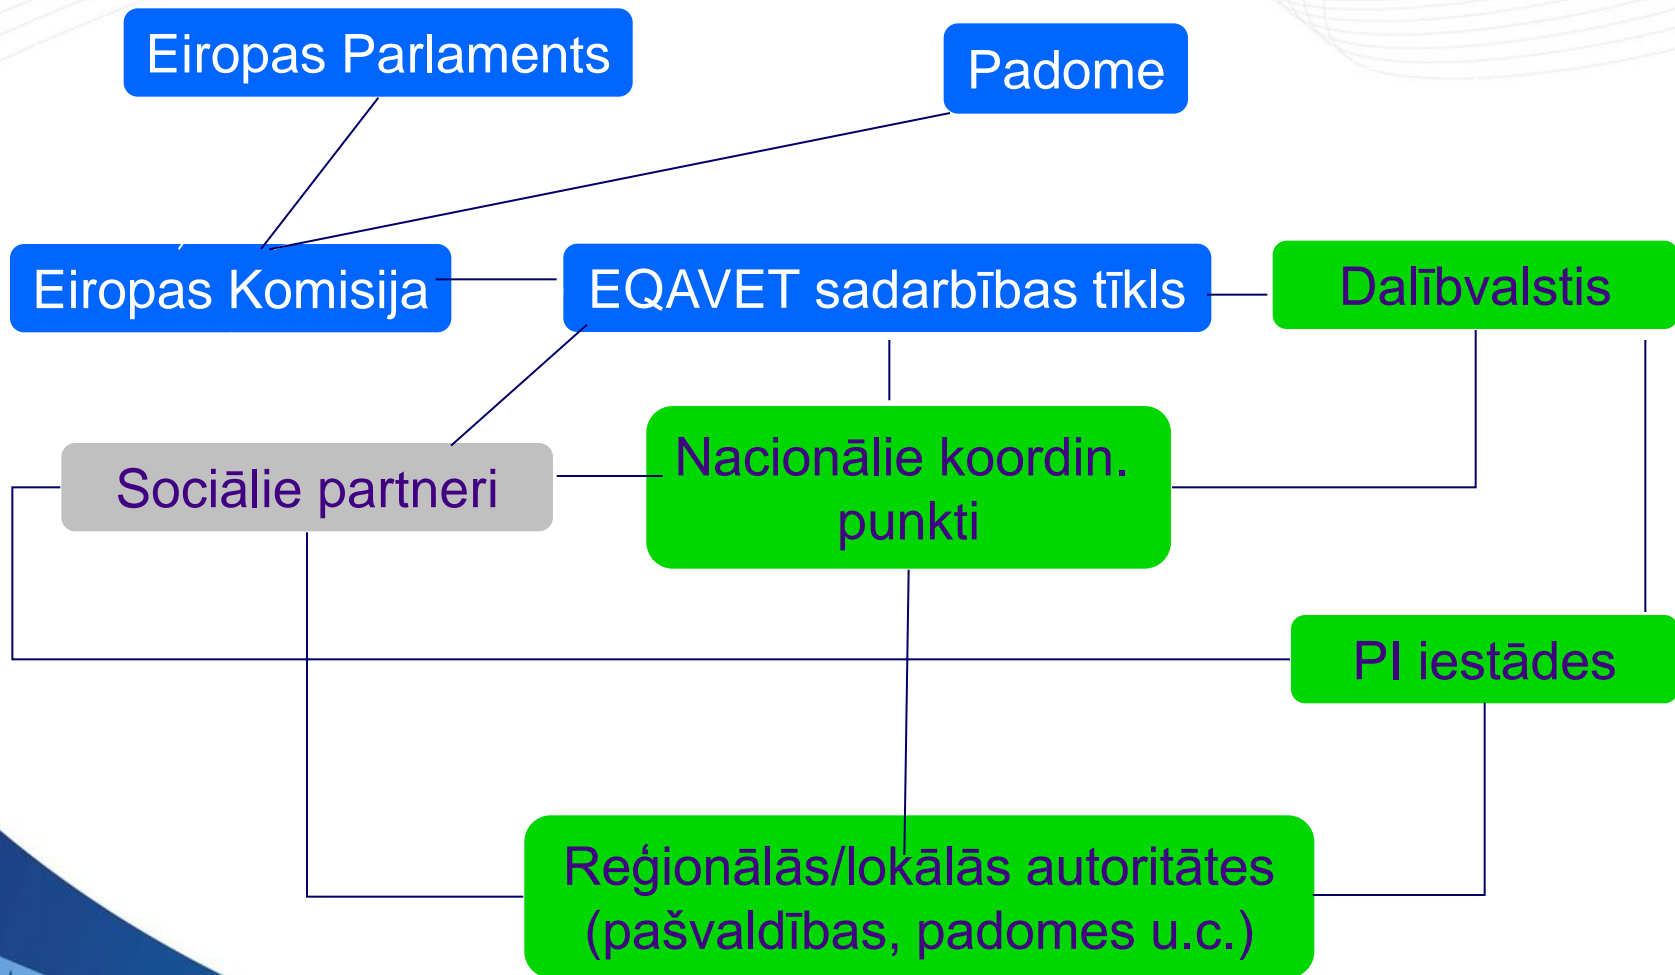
Eiropas Parlaments

Padome

Eiropas Komisija

EQAVET sadarbības tīkls

Dalībvalstis

Sociālie partneri

Nacionālie koordin. punkti

PI iestādes

Reģionālās/lokālās autoritātes (pašvaldības, padomes u.c.)